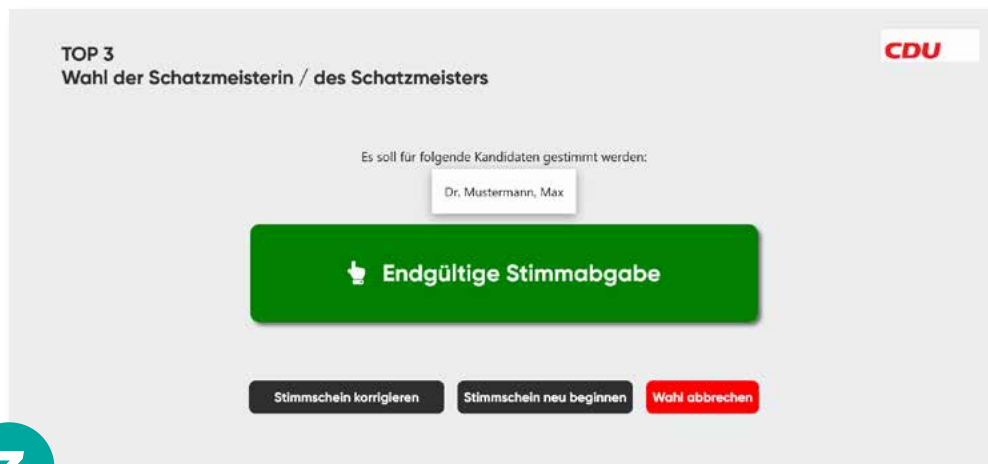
TOP 3
Wahl der Schatzmeisterin / des Schatzmeisters

CDU

Es soll für folgende Kandidaten gestimmt werden:

Dr. Mustermann, Max

Endgültige Stimmabgabe

Stimmschein korrigieren

Stimmschein neu beginnen

Wahl abbrechen

7